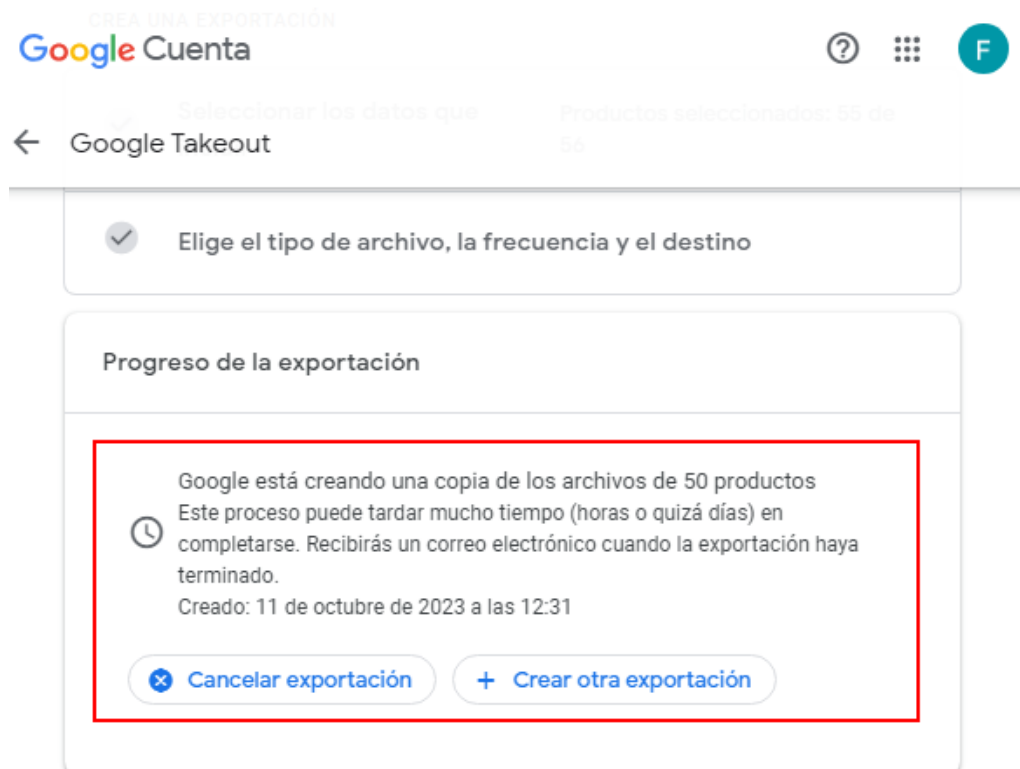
CREA UNA EXPORTACIÓN

Google Cuenta

F

Seleccionar los datos que

Productos seleccionados: 55 de 56

Google Takeout

Elige el tipo de archivo, la frecuencia y el destino

Progreso de la exportación

Google está creando una copia de los archivos de 50 productos
Este proceso puede tardar mucho tiempo (horas o quizá días) en completarse. Recibirás un correo electrónico cuando la exportación haya terminado.
Creado: 11 de octubre de 2023 a las 12:31

Cancelar exportación

+ Crear otra exportación